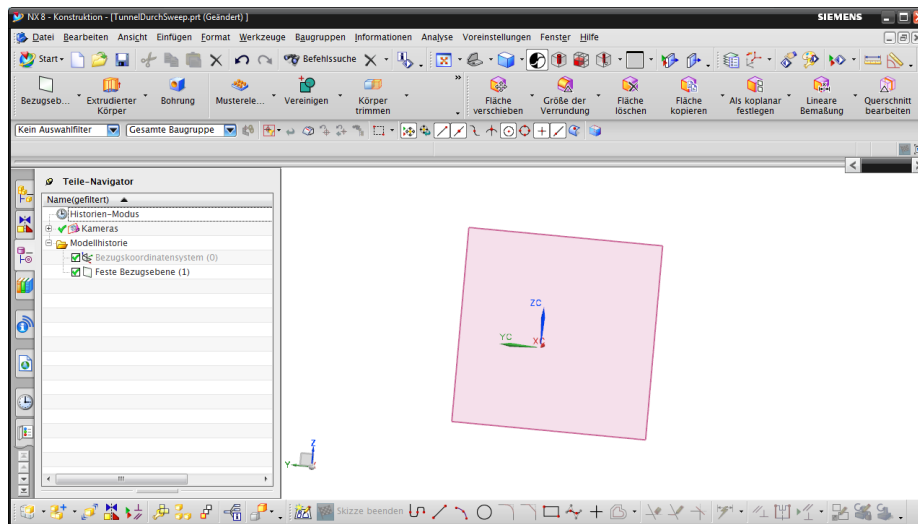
NX 8 - Konstruktion - [TunnelDurchSweep.prt (Geändert) ]

SIEMENS

Datei Bearbeiten Ansicht Einfügen Format Werkzeuge Baugruppen Informationen Analyse Voreinstellungen Fenster Hilfe

Start Befehlssuche

Bezugseb... Extrudierter Körper Bohrung Musterele... Vereinigen Körper trimmen Fläche verschieben Größe der Verrundung Fläche löschen Fläche kopieren Als koplanar festlegen Lineare Bemaßung Querschnitt bearbeiten

Kein Auswahlfilter Gesamte Baugruppe

Teile-Navigator

Name(gefiltert)

Historien-Modus

Kameras

Modellhistorie

Bezugskoordinatensystem (0)

Feste Bezugsebene (1)

ZC

YC

X

Z

Y

Skizze beenden